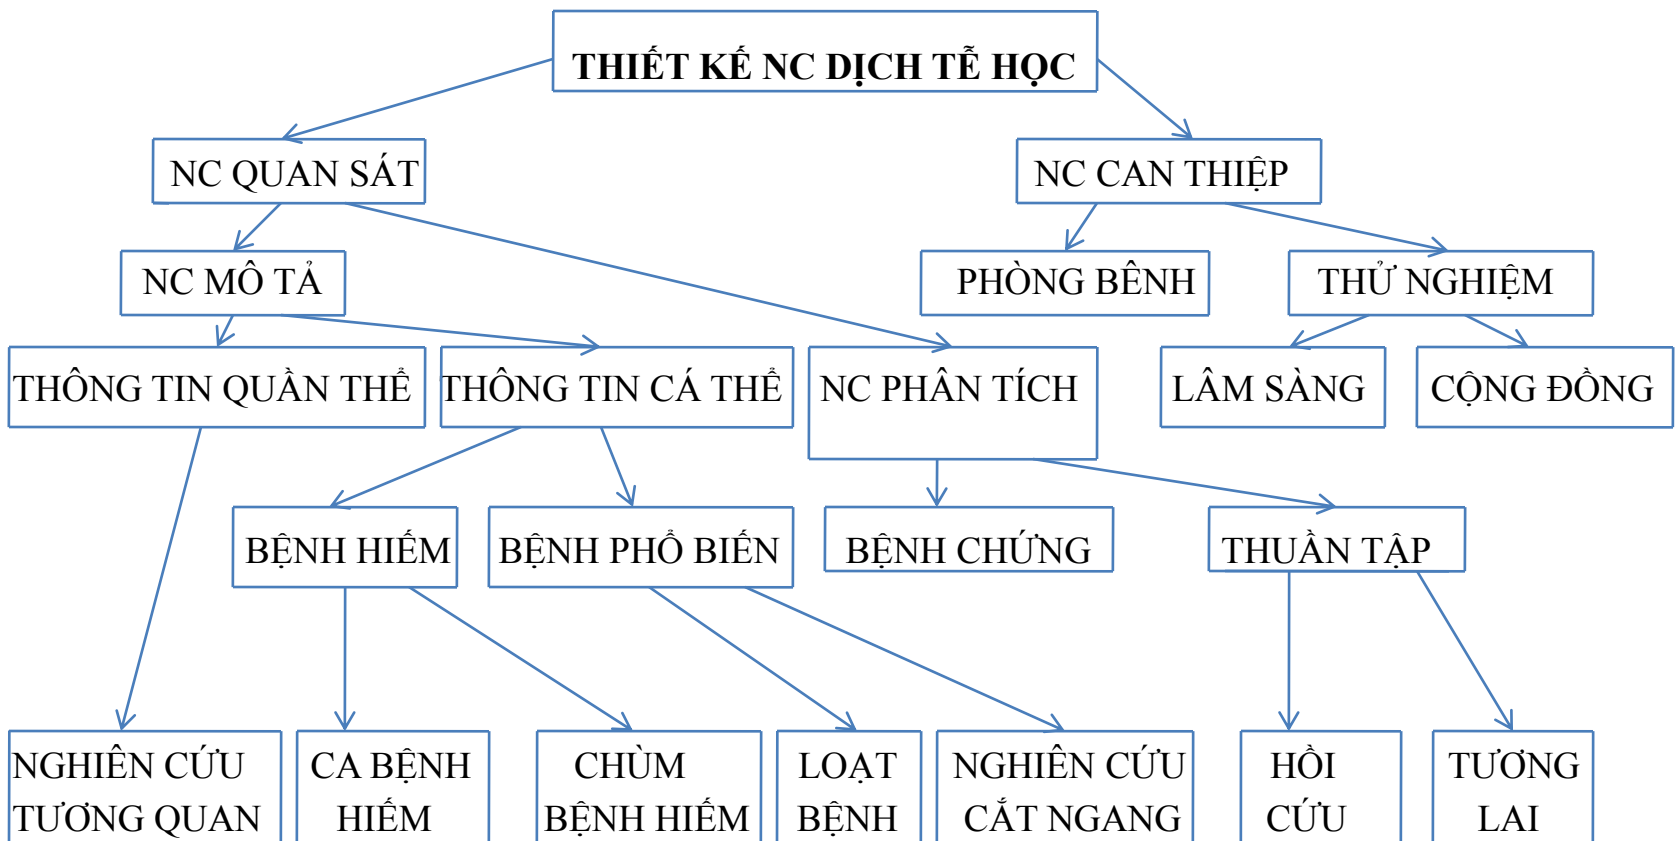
THIẾT KẾ NC DỊCH TỄ HỌC

NC QUAN SÁT

NC CAN THIỆP

NC MÔ TẢ

PHÒNG BỆNH

THỬ NGHIỆM

THÔNG TIN QUẦN THỂ

THÔNG TIN CÁ THỂ

NC PHÂN TÍCH

LÂM SÀNG

CỘNG ĐỒNG

BỆNH HIẾM

BỆNH PHỔ BIẾN

BỆNH CHỨNG

THUẦN TẬP

NGHIÊN CỨU TƯƠNG QUAN

CA BỆNH HIẾM

CHÙM BỆNH HIẾM

LOẠT BỆNH

NGHIÊN CỨU CẮT NGANG

HỒI CỨU

TƯƠNG LAI